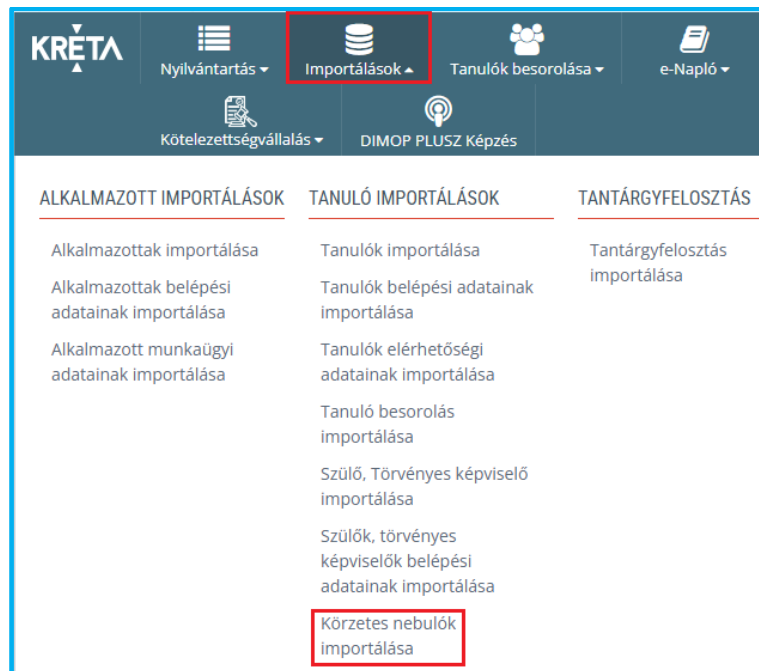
KRÉTA

Nyilvántartás ▾

Importálások ▴

Tanulók besorolása ▾

e-Napló ▾

Kötelezettségvállalás ▾

DIMOP PLUSZ Képzés

ALKALMAZOTT IMPORTÁLÁSOK

Alkalmazottak importálása

Alkalmazottak belépési adatainak importálása

Alkalmazott munkaügyi adatainak importálása

TANULÓ IMPORTÁLÁSOK

Tanulók importálása

Tanulók belépési adatainak importálása

Tanulók elérhetőségi adatainak importálása

Tanuló besorolás importálása

Szülő, Törvényes képviselő importálása

Szülők, törvényes képviselők belépési adatainak importálása

Körzetes nebulók importálása

TANTÁRGYFELOSZTÁS

Tantárgyfelosztás importálása